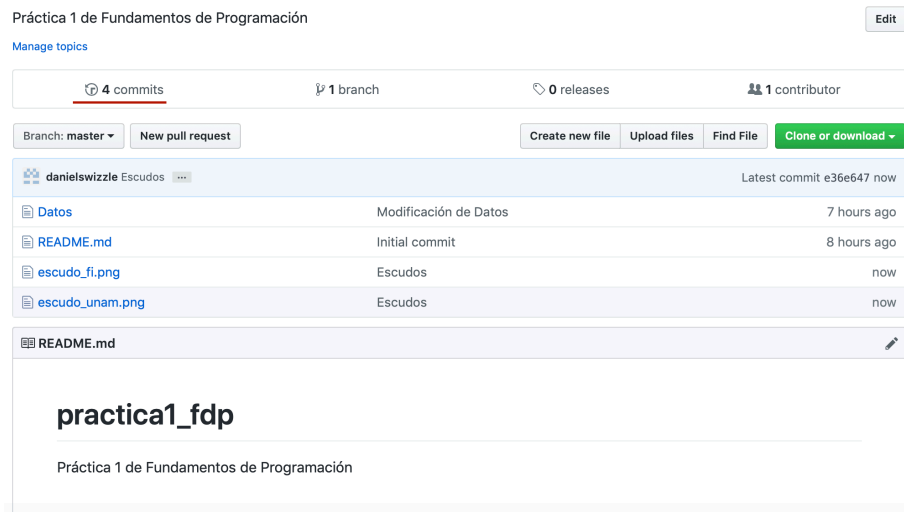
Práctica 1 de Fundamentos de Programación

Edit

Manage topics

4 commits | 1 branch | 0 releases | 1 contributor

Branch: master ▾ | New pull request | Create new file | Upload files | Find File | Clone or download ▾

danielswizzle Escudos ... Latest commit e36e647 now

| | | |
|---|---|---|
| Datos | Modificación de Datos | 7 hours ago |
| README.md | Initial commit | 8 hours ago |
| escudo_fi.png | Escudos | now |
| escudo_unam.png | Escudos | now |

README.md

practica1_fdp

Práctica 1 de Fundamentos de Programación